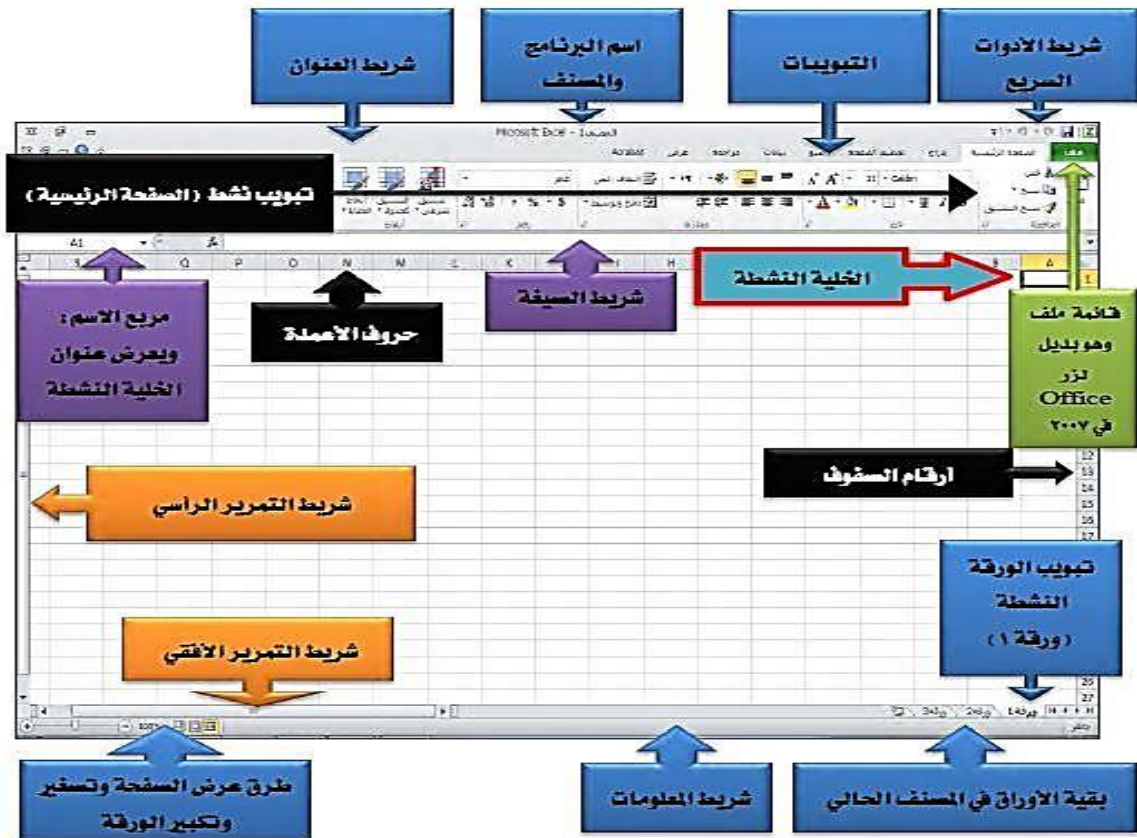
شريط العنوان

اسم البرنامج والمستند

التبويبات

شريط الادوات السريع

Microsoft Excel - المصنف1

ملف الصفحة الرئيسية إدراج تخطيط الصفحة صيغ بيانات مراجعة عرض Acrobat

تبويب نشط (الصفحة الرئيسية)

A1

الخلية النشطة

مربع الاسم: ويعرض عنوان الخلية النشطة

حروف الاعمدة

شريط الصيغة

قائمة ملف وهو بديل لزر Office في ٢٠٠٧

ارقام الصفوف

شريط التمرير الرأسي

تبويب الورقة النشطة (ورقة ١)

شريط التمرير الأفقي

ورقة1 ورقة2 ورقة3

طرق عرض الصفحة وتصغير وتكبير الورقة

شريط المعلومات

بقية الأوراق في المستند الحالي